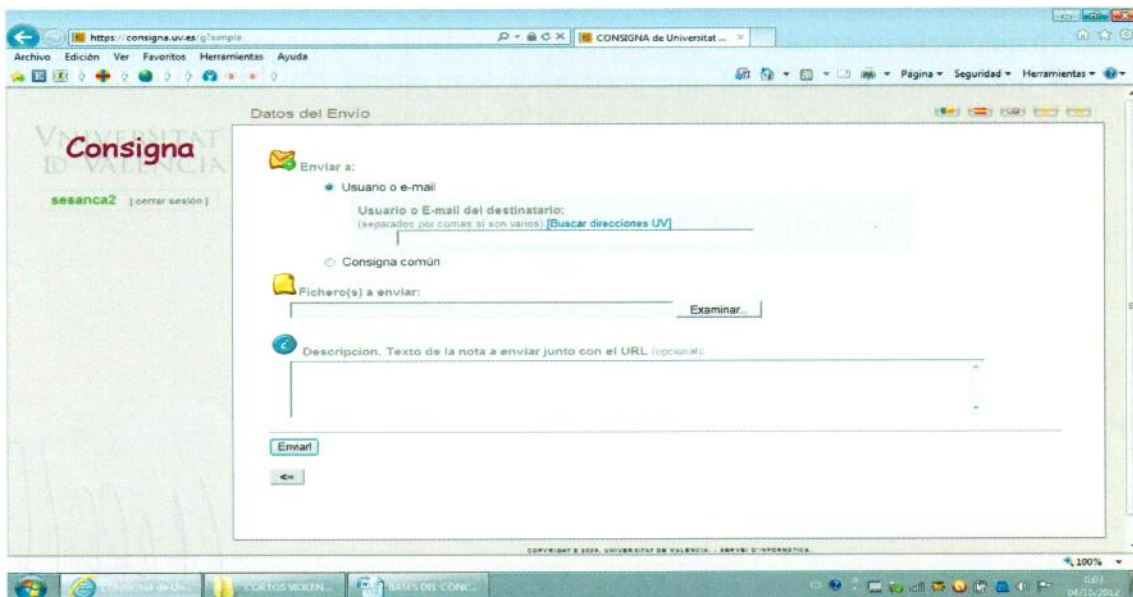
https://consigna.uv.es/g?simple
CONSIGNA de Universitat ...
Archivo Edición Ver Favoritos Herramientas Ayuda
Página Seguridad Herramientas

Datos del Envio

VNIVERSITAT DE VALÈNCIA
Consigna
sesanca2 [cerrar sesión]

Enviar a:
Usuario o e-mail
Usuario o E-mail del destinatario:
(separados por comas si son varios) [Buscar direcciones UV]
Consigna común

Fichero(s) a enviar:
Examinar...

Descripcion. Texto de la nota a enviar junto con el URL (opcional):

Enviar!
<=

COPYRIGHT © 2005. UNIVERSITAT DE VALÈNCIA . SERVEI D'INFORMÀTICA.

100%

CONSIGNA de Un... CORTOS VIOLEN... BASES DEL CONC...
04/10/2012